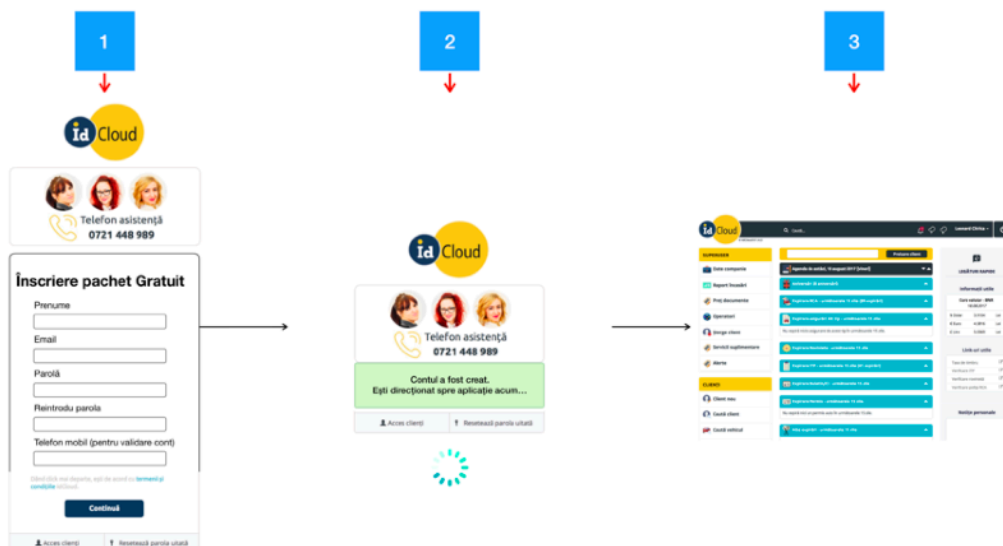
1

id Cloud

Telefon asistență
0721 448 989

Înscriere pachet Gratuit

Prenume

Email

Parolă

Reintrodu parola

Telefon mobil (pentru validare cont)

Dând click mai departe, ești de acord cu termenii și condițiile idCloud.

Continuă

Acces clienți | Resetează parola uitată

2

id Cloud

Telefon asistență
0721 448 989

Contul a fost creat.
Ești direcționat spre aplicație acum...

Acces clienți | Resetează parola uitată

3

id Cloud

Caută...

SUPERIOR

Date companie

Raport fiscalizări

Preţ documente

Operatori

Ghişeu client

Servicii suplimentare

Alerte

CLIENŢI

Client nou

Caută client

Caută vehicul

Leonard Cîrnu

Introducere client

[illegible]

Informații utile

Link-uri utile

Notițe personale